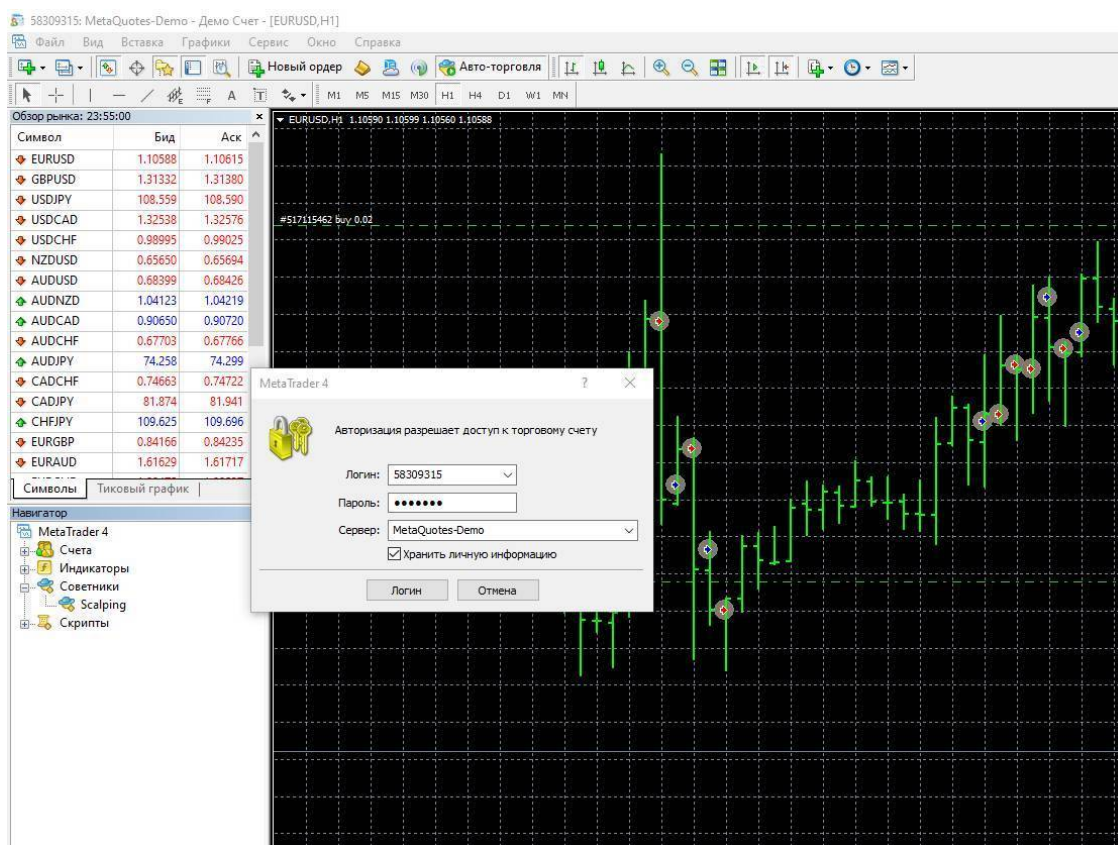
58309315: MetaQuotes-Demo - Демо Счет - [EURUSD,H1]

Файл Вид Вставка Графики Сервис Окно Справка

Новый ордер Авто-торговля

M1 M5 M15 M30 H1 H4 D1 W1 MN

Обзор рынка: 23:55:00

| Символ | Бид | Аск |
|---|---|---|
| EURUSD | 1.10588 | 1.10615 |
| GBPUSD | 1.31332 | 1.31380 |
| USDJPY | 108.559 | 108.590 |
| USDCAD | 1.32538 | 1.32576 |
| USDCHF | 0.98995 | 0.99025 |
| NZDUSD | 0.65650 | 0.65694 |
| AUDUSD | 0.68399 | 0.68426 |
| AUDNZD | 1.04123 | 1.04219 |
| AUDCAD | 0.90650 | 0.90720 |
| AUDCHF | 0.67703 | 0.67766 |
| AUDJPY | 74.258 | 74.299 |
| CADCHF | 0.74663 | 0.74722 |
| CADJPY | 81.874 | 81.941 |
| CHFJPY | 109.625 | 109.696 |
| EURGBP | 0.84166 | 0.84235 |
| EURAUD | 1.61629 | 1.61717 |

Символы Тиковый график

Навигатор
MetaTrader 4
Счета
Индикаторы
Советники
Scalping
Скрипты

EURUSD,H1 1.10590 1.10599 1.10560 1.10588

#517115462 buy 0.02

MetaTrader 4 ?

Авторизация разрешает доступ к торговому счету

Логин: 58309315
Пароль: •••••••
Сервер: MetaQuotes-Demo
Хранить личную информацию

Логин Отмена